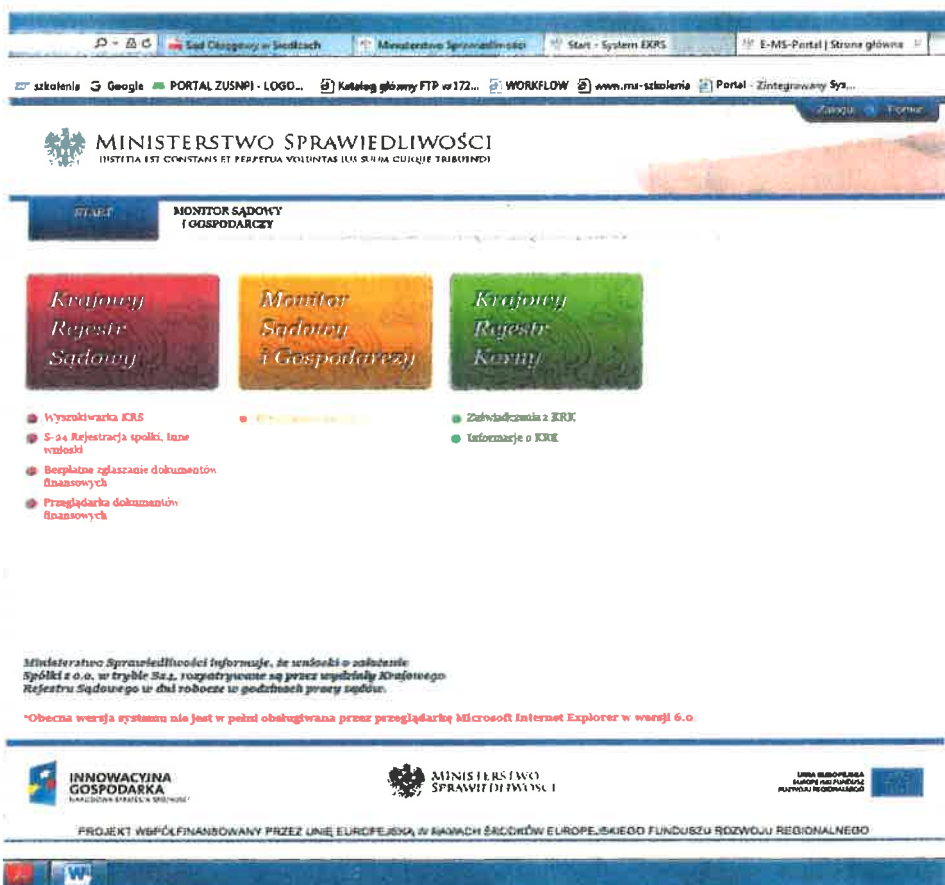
Sąd Okręgowy w Siedlcach | Ministerstwo Sprawiedliwości | Start - System EKRS | E-MS-Portal | Strona główna

szkolenia | Google | PORTAL ZUSNPI - LOGO... | Katalog główny FTP w 172... | WORKFLOW | www.ms-szkolenia | Portal - Zintegrowany Sys...

Zaloguj | Pomoc

MINISTERSTWO SPRAWIEDLIWOŚCI
IUSTITIA EST CONSTANS ET PERPETUA VOLUNTAS IUS SUUM CUIQUE TRIBUENDI

START | MONITOR SĄDOWY I GOSPODARCZY

Krajowy Rejestr Sądowy

Monitor Sądowy i Gospodarczy

Krajowy Rejestr Karny

Wyszukiwarka KRS
S-24 Rejestracja spółki, inne wnioski
Bezpłatne zgłaszanie dokumentów finansowych
Przeglądarka dokumentów finansowych

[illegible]

Zaświadczenia z KRK
Informacje o KRK

Ministerstwo Sprawiedliwości informuje, że wnioski o założenie Spółki z o.o. w trybie S24, rozpatrywane są przez wydziały Krajowego Rejestru Sądowego w dni robocze w godzinach pracy sądów.

*Obecna wersja systemu nie jest w pełni obsługiwana przez przeglądarkę Microsoft Internet Explorer w wersji 6.0

INNOWACYJNA GOSPODARKA
NARODOWA STRATEGIA SPÓJNOŚCI

MINISTERSTWO SPRAWIEDLIWOŚCI

UNIA EUROPEJSKA
EUROPEJSKI FUNDUSZ ROZWOJU REGIONALNEGO

PROJEKT WSPÓŁFINANSOWANY PRZEZ UNIĘ EUROPEJSKĄ W RAMACH ŚRODKÓW EUROPEJSKIEGO FUNDUSZU ROZWOJU REGIONALNEGO